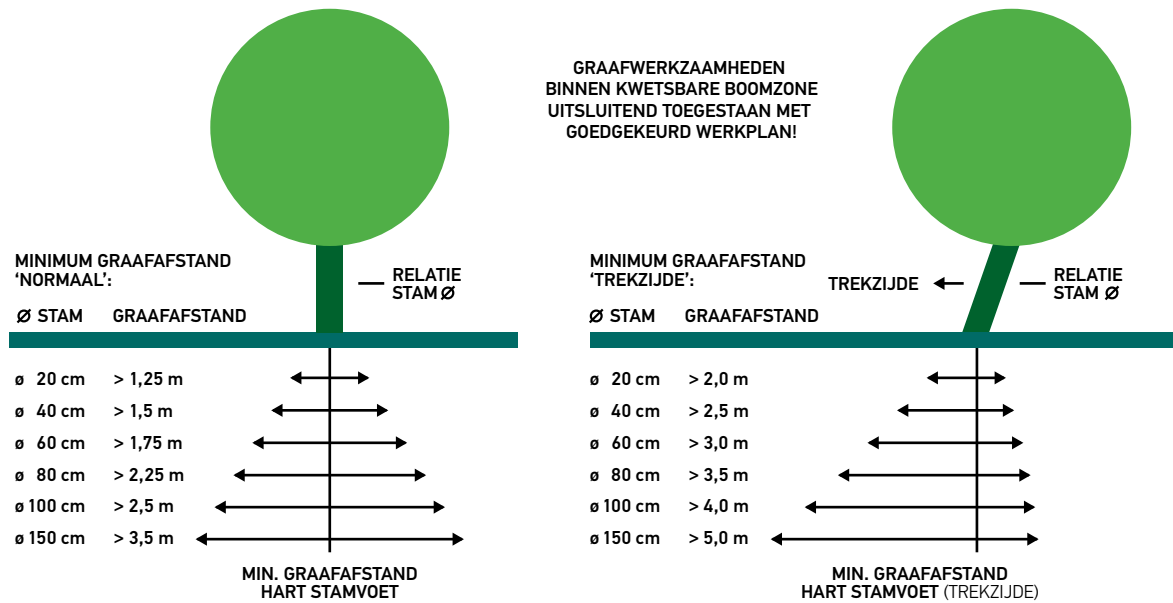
GRAAFWERKZAAMHEDEN BINNEN KWETSBARE BOOMZONE UITSLUITEND TOEGESTAAN MET GOEDGEKEURD WERKPLAN!

MINIMUM GRAAFAFSTAND ‘NORMAAL’:

RELATIE STAM ø

| ø STAM | GRAAFAFSTAND |
|---|---|
| ø 20 cm | > 1,25 m |
| ø 40 cm | > 1,5 m |
| ø 60 cm | > 1,75 m |
| ø 80 cm | > 2,25 m |
| ø 100 cm | > 2,5 m |
| ø 150 cm | > 3,5 m |

MIN. GRAAFAFSTAND HART STAMVOET

MINIMUM GRAAFAFSTAND ‘TREKZIJDE’:

TREKZIJDE

RELATIE STAM ø

| ø STAM | GRAAFAFSTAND |
|---|---|
| ø 20 cm | > 2,0 m |
| ø 40 cm | > 2,5 m |
| ø 60 cm | > 3,0 m |
| ø 80 cm | > 3,5 m |
| ø 100 cm | > 4,0 m |
| ø 150 cm | > 5,0 m |

MIN. GRAAFAFSTAND HART STAMVOET (TREKZIJDE)